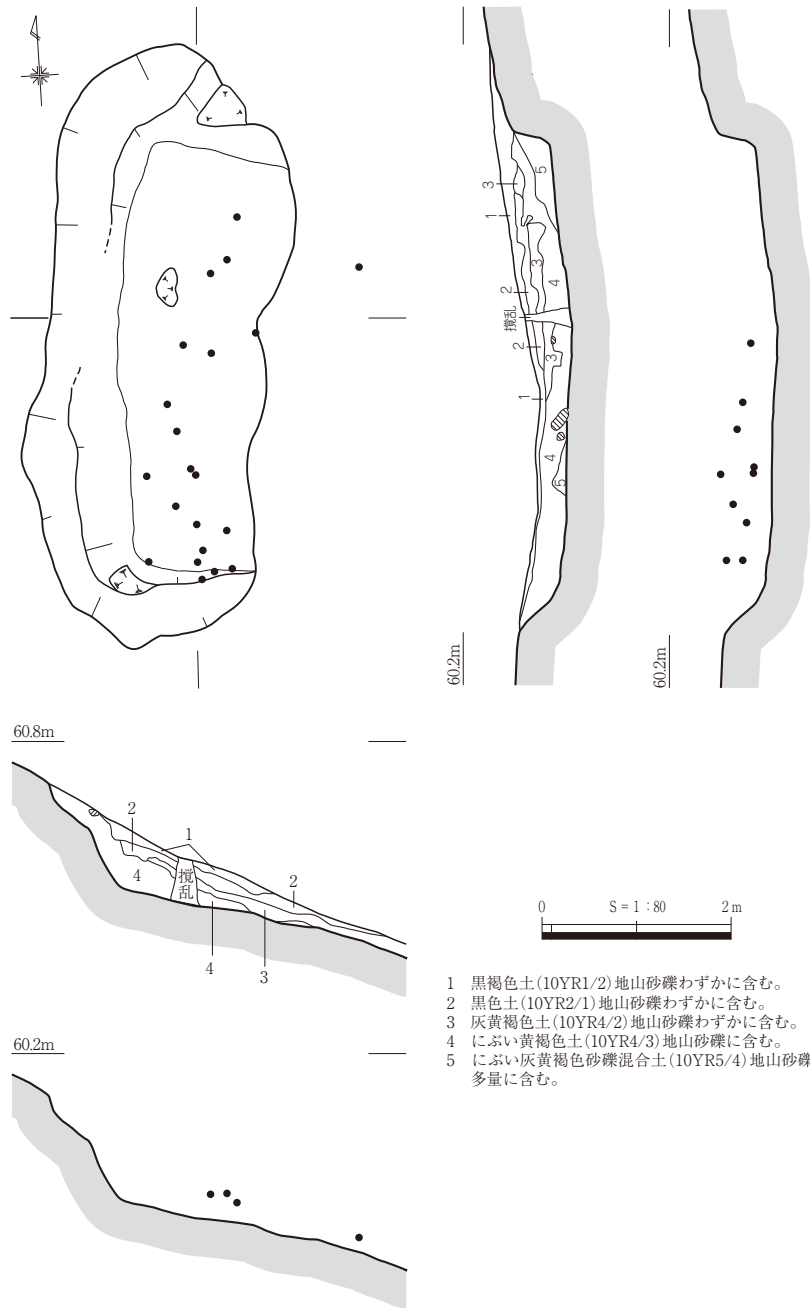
3
5
1
2
3
4
撹乱
2
1
4
5
60.2m
60.2m

60.8m
2
1
4
撹乱
2
4
3

60.2m

0
S = 1 : 80
2 m

1 黒褐色土(10YR1/2)地山砂礫わずかに含む。
2 黒色土(10YR2/1)地山砂礫わずかに含む。
3 灰黄褐色土(10YR4/2)地山砂礫わずかに含む。
4 にぶい黄褐色土(10YR4/3)地山砂礫に含む。
5 にぶい灰黄褐色砂礫混合土(10YR5/4)地山砂礫多量に含む。